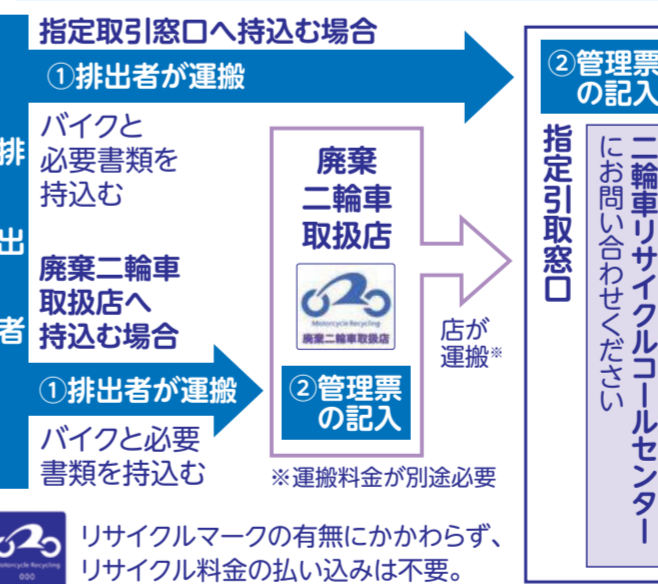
指定取引窓口へ持込む場合

①排出者が運搬

排

出

者

バイクと必要書類を持込む

廃棄二輪車取扱店へ持込む場合

①排出者が運搬

バイクと必要書類を持込む

廃棄二輪車取扱店

Motorcycle Recycling
廃棄二輪車取扱店

②管理票の記入

店が運搬※

※運搬料金が別途必要

②管理票の記入

指定引取窓口

二輪車リサイクルコールセンター

にお問い合わせください

Motorcycle Recycling

リサイクルマークの有無にかかわらず、リサイクル料金の払い込みは不要。